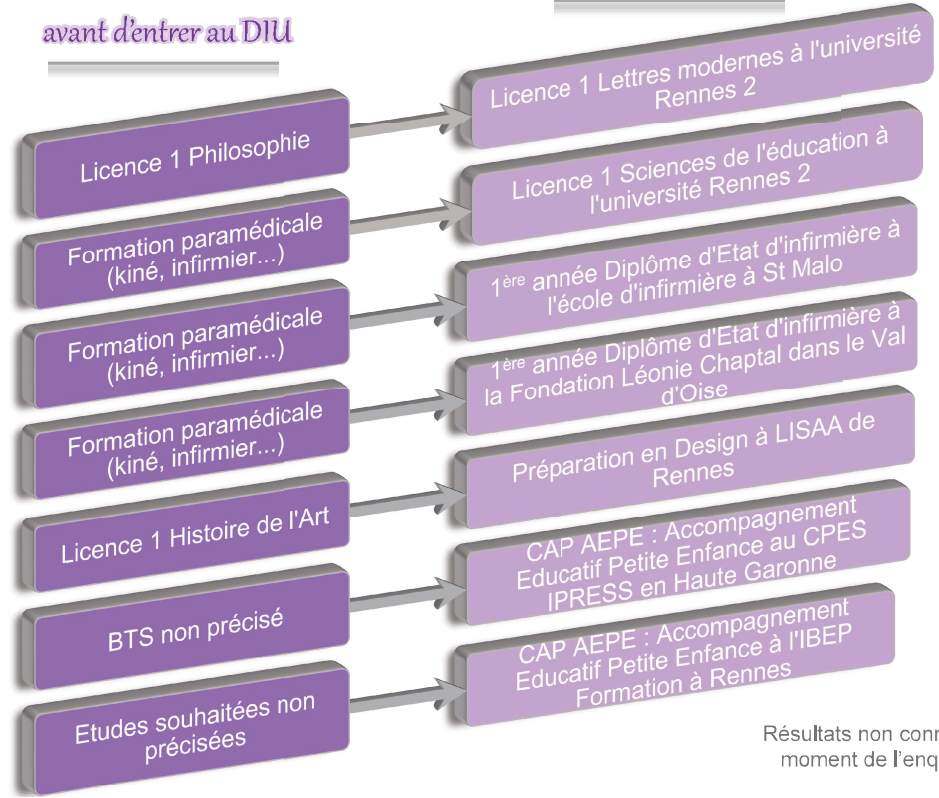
avant d'entrer au DIU

Licence 1 Philosophie

Licence 1 Lettres modernes à l'université Rennes 2

Formation paramédicale (kiné, infirmier...)

Licence 1 Sciences de l'éducation à l'université Rennes 2

Formation paramédicale (kiné, infirmier...)

1$^{ère}$ année Diplôme d'Etat d'infirmière à l'école d'infirmière à St Malo

Formation paramédicale (kiné, infirmier...)

1$^{ère}$ année Diplôme d'Etat d'infirmière à la Fondation Léonie Chaptal dans le Val d'Oise

Licence 1 Histoire de l'Art

Préparation en Design à LISAA de Rennes

BTS non précisé

CAP AEPE : Accompagnement Educatif Petite Enfance au CPES IPRESS en Haute Garonne

Etudes souhaitées non précisées

CAP AEPE : Accompagnement Educatif Petite Enfance à l'IBEP Formation à Rennes

Résultats non conn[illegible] moment de l'enq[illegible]